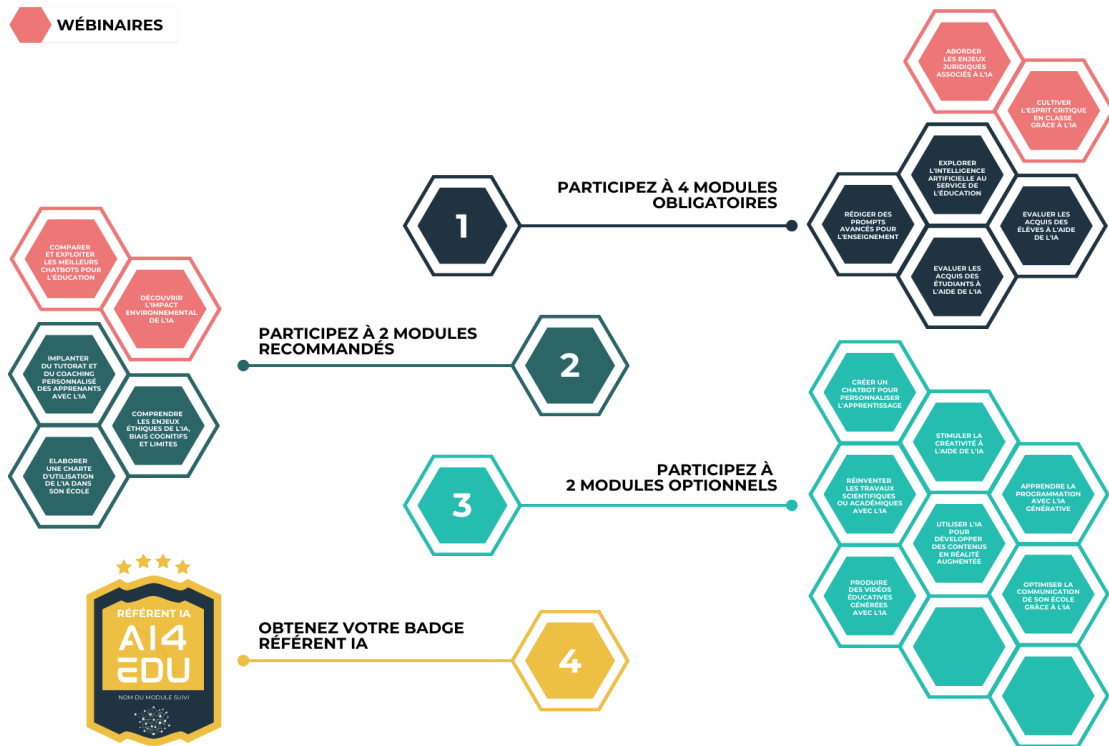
WÉBINAIRES

ABORDER LES ENJEUX JURIDIQUES ASSOCIÉS À L'IA

CULTIVER L'ESPRIT CRITIQUE EN CLASSE GRÂCE À L'IA

1

PARTICIPEZ À 4 MODULES OBLIGATOIRES

EXPLORER L'INTELLIGENCE ARTIFICIELLE AU SERVICE DE L'ÉDUCATION

RÉDIGER DES PROMPTS AVANCÉS POUR L'ENSEIGNEMENT

EVALUER LES ACQUIS DES ÉLÈVES À L'AIDE DE L'IA

EVALUER LES ACQUIS DES ÉTUDIANTS À L'AIDE DE L'IA

COMPARER ET EXPLOITER LES MEILLEURS CHATBOTS POUR L'ÉDUCATION

DÉCOUVRIR L'IMPACT ENVIRONNEMENTAL DE L'IA

IMPLANTER DU TUTORAT ET DU COACHING PERSONNALISÉ DES APPRENANTS AVEC L'IA

COMPRENDRE LES ENJEUX ÉTHIQUES DE L'IA, BIAIS COGNITIFS ET LIMITES

ELABORER UNE CHARTE D'UTILISATION DE L'IA DANS SON ÉCOLE

PARTICIPEZ À 2 MODULES RECOMMANDÉS

2

CRÉER UN CHATBOT POUR PERSONNALISER L'APPRENTISSAGE

STIMULER LA CRÉATIVITÉ À L'AIDE DE L'IA

PARTICIPEZ À 2 MODULES OPTIONNELS

3

RÉINVENTER LES TRAVAUX SCIENTIFIQUES OU ACADÉMIQUES AVEC L'IA

APPRENDRE LA PROGRAMMATION AVEC L'IA GÉNÉRATIVE

UTILISER L'IA POUR DÉVELOPPER DES CONTENUS EN RÉALITÉ AUGMENTÉE

PRODUIRE DES VIDÉOS ÉDUCATIVES GÉNÉRÉES AVEC L'IA

OPTIMISER LA COMMUNICATION DE SON ÉCOLE GRÂCE À L'IA

RÉFÉRENT IA
AI4
EDU
NOM DU MODULE SUIVI

OBTENEZ VOTRE BADGE RÉFÉRENT IA

4